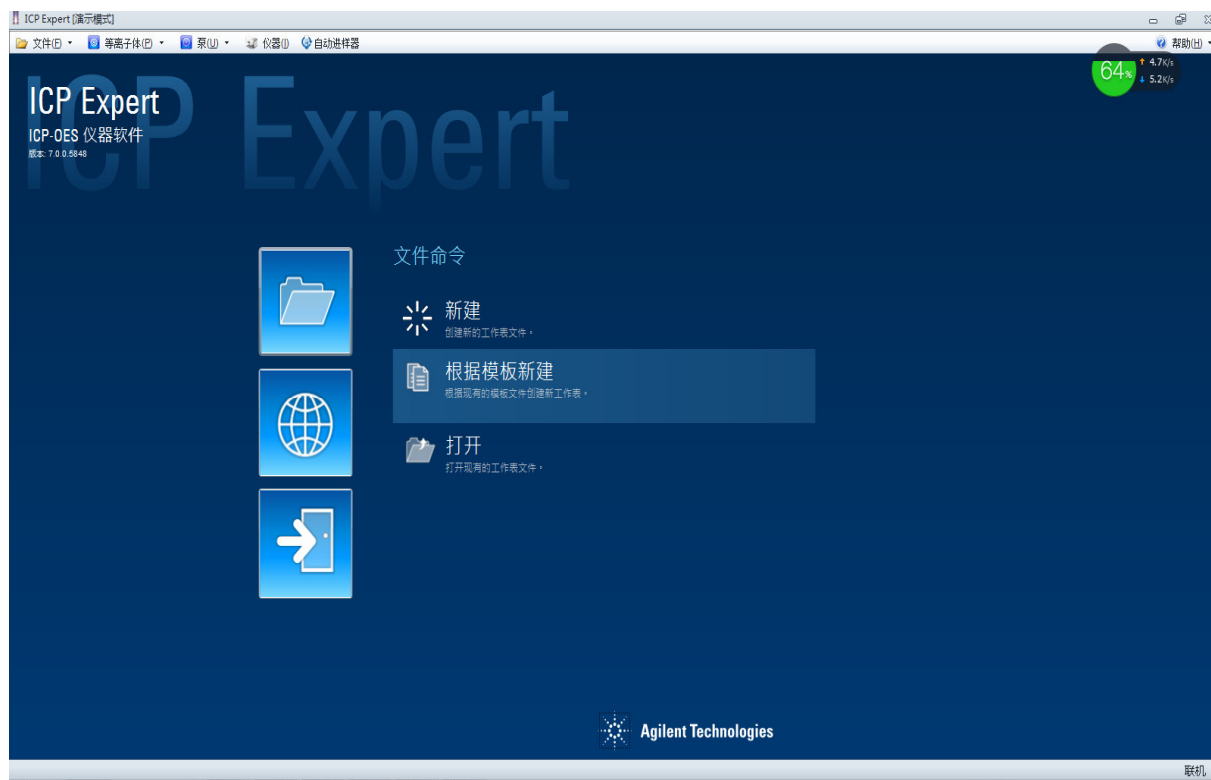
ICP Expert [演示模式]

文件(F) 等离子体(P) 泵(U) 仪器(I) 自动进样器

帮助(H)

64%
4.7K/s
5.2K/s

ICP Expert

ICP Expert
ICP-OES 仪器软件
版本: 7.0.0.5848

文件命令

新建
创建新的工作表文件。

根据模板新建
根据现有的模板文件创建新工作表。

打开
打开现有的工作表文件。

Agilent Technologies

联机